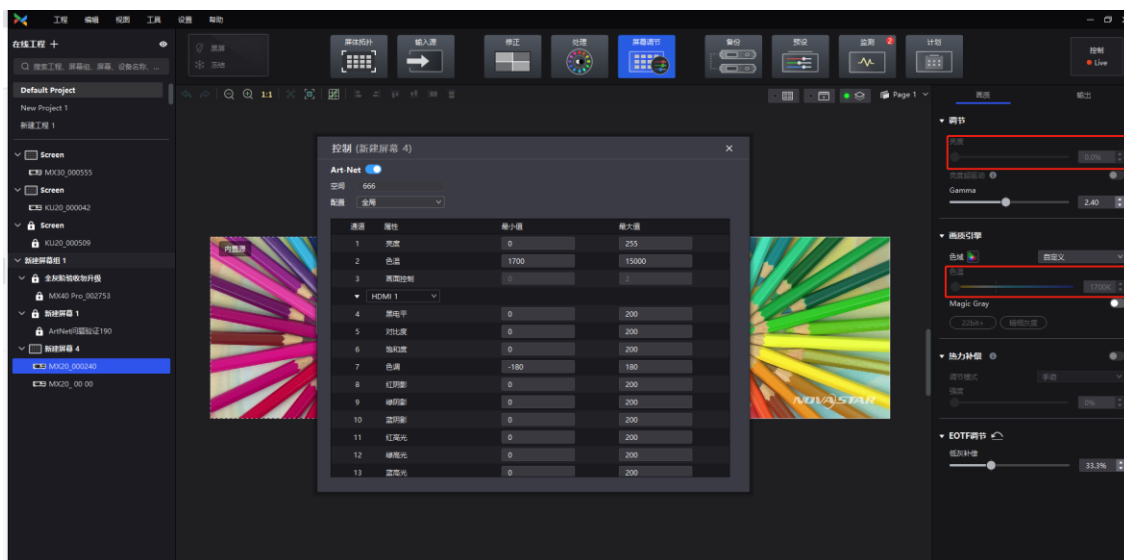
工程 编辑 视图 工具 设置 帮助

在线工程 +
搜索工程、屏幕组、屏幕、设备名称、...

Default Project
New Project 1
新建工程 1

Screen
MX30_000555
Screen
KU20_000042
Screen
KU20_000509
新建屏幕组 1
全灰阶转换升级
MX40 Pro_002753
新建屏幕 1
ArtNet问题验证190
新建屏幕 4
MX20_000240
MX20_00 00

显屏
系统

屏体拓扑
输入源
校正
处理
屏幕调节
备份
预设
监测 2
计划

控制
• Live

1:1

Page 1

画质
输出

调节
亮度
0.0%
亮度超级级
Gamma
2.40

画质引擎
色域
自定义
色温
1700K
Magic Gray
22bit+
精细灰度

热力补偿
调节模式
手动
强度
0%

EOTF调节
低灰补偿
33.3%

内置源

NOVASTAR

控制 (新建屏幕 4)
Art-Net
空间 666
配置 全局

| 通道 | 属性 | 最小值 | 最大值 |
|---|---|---|---|
| 1 | 亮度 | 0 | 255 |
| 2 | 色温 | 1700 | 15000 |
| 3 | 画面控制 | 0 | 2 |
| | HDMI 1 | | |
| 4 | 黑电平 | 0 | 200 |
| 5 | 对比度 | 0 | 200 |
| 6 | 饱和度 | 0 | 200 |
| 7 | 色调 | -180 | 180 |
| 8 | 红阴影 | 0 | 200 |
| 9 | 绿阴影 | 0 | 200 |
| 10 | 蓝阴影 | 0 | 200 |
| 11 | 红高光 | 0 | 200 |
| 12 | 绿高光 | 0 | 200 |
| 13 | 蓝高光 | 0 | 200 |